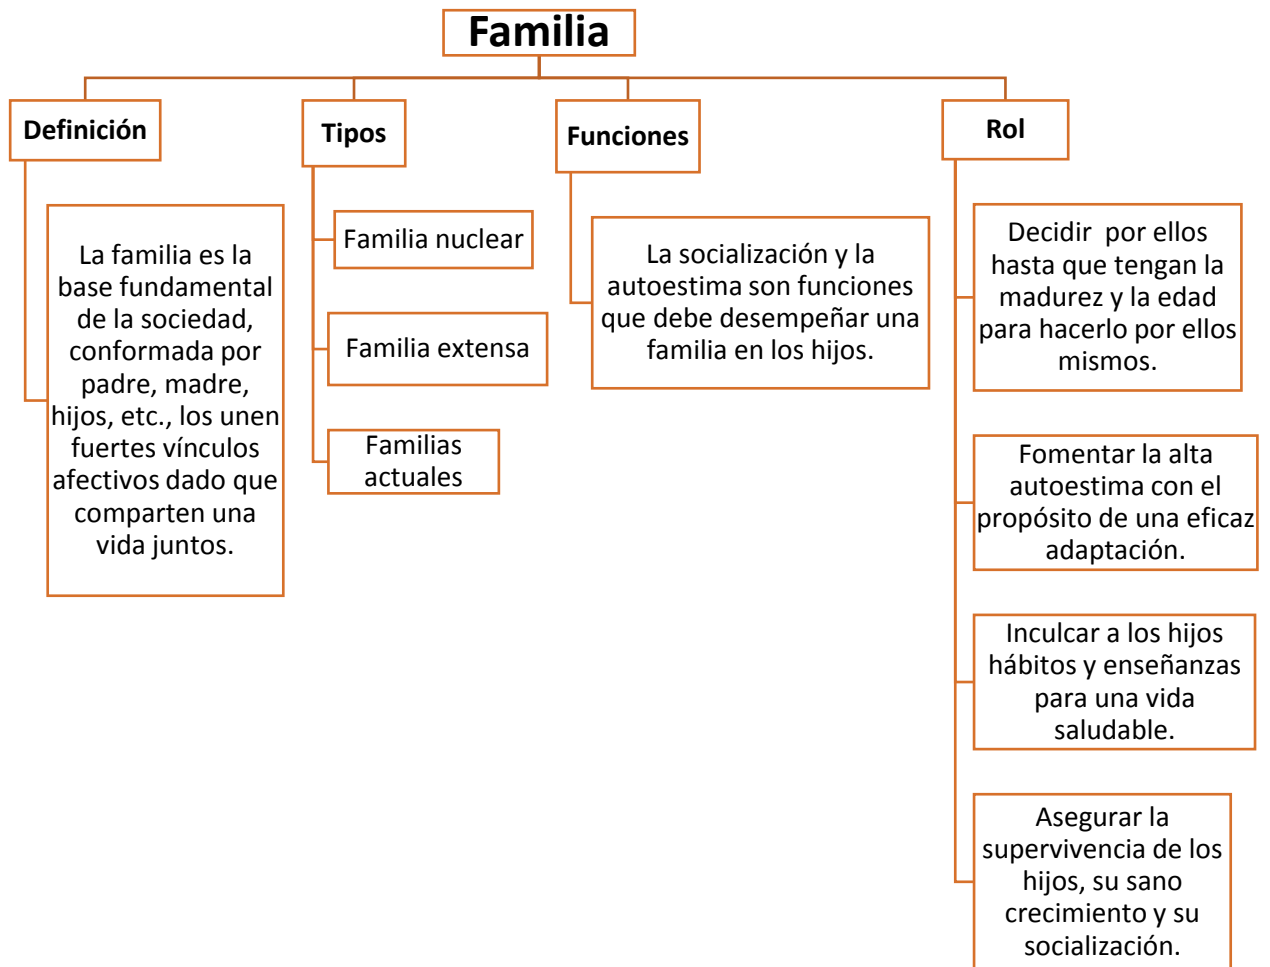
Familia

Definición

La familia es la base fundamental de la sociedad, conformada por padre, madre, hijos, etc., los unen fuertes vínculos afectivos dado que comparten una vida juntos.

Tipos

Familia nuclear

Familia extensa

Familias actuales

Funciones

La socialización y la autoestima son funciones que debe desempeñar una familia en los hijos.

Rol

Decidir por ellos hasta que tengan la madurez y la edad para hacerlo por ellos mismos.

Fomentar la alta autoestima con el propósito de una eficaz adaptación.

Inculcar a los hijos hábitos y enseñanzas para una vida saludable.

Asegurar la supervivencia de los hijos, su sano crecimiento y su socialización.